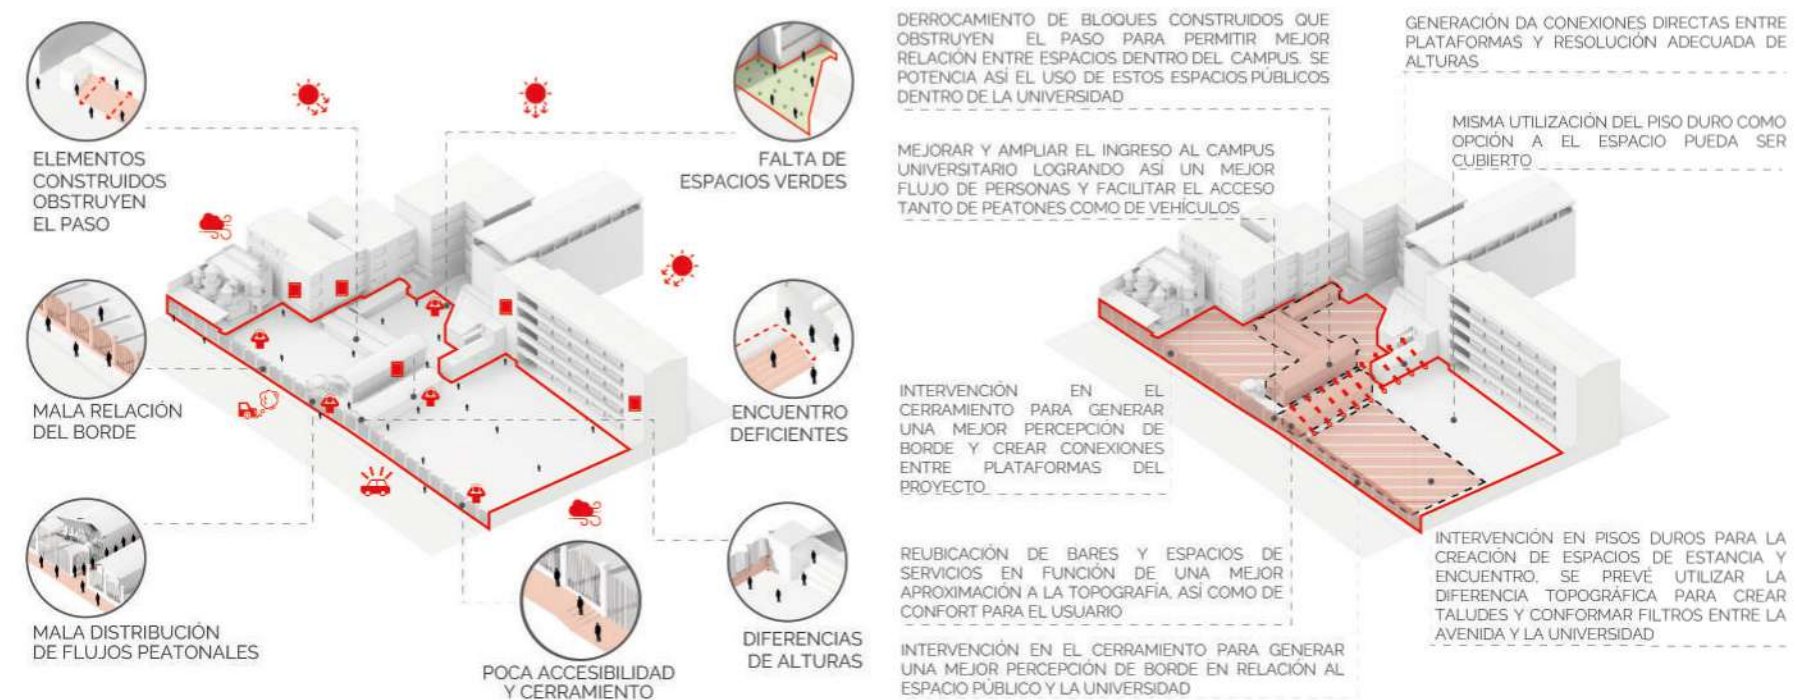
ELEMENTOS CONSTRUIDOS OBSTRUYEN EL PASO

FALTA DE ESPACIOS VERDES

MALA RELACIÓN DEL BORDE

ENCUENTRO DEFICIENTES

MALA DISTRIBUCIÓN DE FLUJOS PEATONALES

POCA ACCESIBILIDAD Y CERRAMIENTO

DIFERENCIAS DE ALTURAS

DERROCAMIENTO DE BLOQUES CONSTRUIDOS QUE OBSTRUYEN EL PASO PARA PERMITIR MEJOR RELACIÓN ENTRE ESPACIOS DENTRO DEL CAMPUS. SE POTENCIA ASÍ EL USO DE ESTOS ESPACIOS PÚBLICOS DENTRO DE LA UNIVERSIDAD

MEJORAR Y AMPLIAR EL INGRESO AL CAMPUS UNIVERSITARIO LOGRANDO ASÍ UN MEJOR FLUJO DE PERSONAS Y FACILITAR EL ACCESO TANTO DE PEATONES COMO DE VEHÍCULOS

INTERVENCIÓN EN EL CERRAMIENTO PARA GENERAR UNA MEJOR PERCEPCIÓN DE BORDE Y CREAR CONEXIONES ENTRE PLATAFORMAS DEL PROYECTO

REUBICACIÓN DE BARES Y ESPACIOS DE SERVICIOS EN FUNCIÓN DE UNA MEJOR APROXIMACIÓN A LA TOPOGRAFÍA, ASÍ COMO DE CONFORT PARA EL USUARIO

INTERVENCIÓN EN EL CERRAMIENTO PARA GENERAR UNA MEJOR PERCEPCIÓN DE BORDE EN RELACIÓN AL ESPACIO PÚBLICO Y LA UNIVERSIDAD

GENERACIÓN DA CONEXIONES DIRECTAS ENTRE PLATAFORMAS Y RESOLUCIÓN ADECUADA DE ALTURAS

MISMA UTILIZACIÓN DEL PISO DURO COMO OPCIÓN A EL ESPACIO PUEDA SER CUBIERTO

INTERVENCIÓN EN PISOS DUROS PARA LA CREACIÓN DE ESPACIOS DE ESTANCIA Y ENCUENTRO, SE PREVÉ UTILIZAR LA DIFERENCIA TOPOGRÁFICA PARA CREAR TALUDES Y CONFORMAR FILTROS ENTRE LA AVENIDA Y LA UNIVERSIDAD